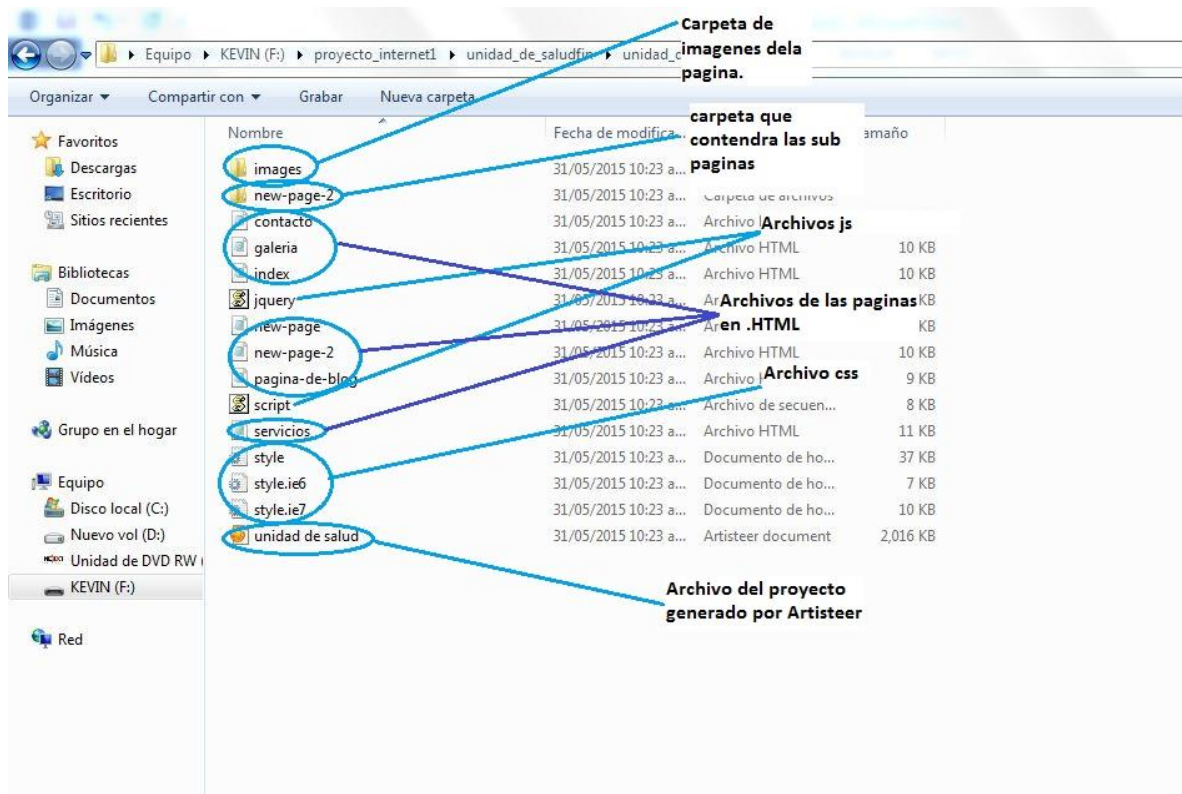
Equipo ▸ KEVIN (F:) ▸ proyecto_internet1 ▸ unidad_de_saludfin ▸ unidad_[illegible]

Carpeta de imagenes dela pagina.

Organizar ▾ Compartir con ▾ Grabar Nueva carpeta

carpeta que contendra las sub paginas

Favoritos
Descargas
Escritorio
Sitios recientes

Bibliotecas
Documentos
Imágenes
Música
Vídeos

Grupo en el hogar

Equipo
Disco local (C:)
Nuevo vol (D:)
Unidad de DVD RW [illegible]
KEVIN (F:)

Red

| Nombre | Fecha de modifica... | Tipo | Tamaño |
|---|---|---|---|
| images | 31/05/2015 10:23 a... | | |
| new-page-2 | 31/05/2015 10:23 a... | Carpeta de archivos | |
| contacto | 31/05/2015 10:23 a... | Archivo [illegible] | |
| galeria | 31/05/2015 10:23 a... | Archivo HTML | 10 KB |
| index | 31/05/2015 10:23 a... | Archivo HTML | 10 KB |
| jquery | 31/05/2015 10:23 a... | Ar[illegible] | KB |
| new-page | 31/05/2015 10:23 a... | Ar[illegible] | KB |
| new-page-2 | 31/05/2015 10:23 a... | Archivo HTML | 10 KB |
| pagina-de-blog | 31/05/2015 10:23 a... | Archivo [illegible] | 9 KB |
| script | 31/05/2015 10:23 a... | Archivo de secuen... | 8 KB |
| servicios | 31/05/2015 10:23 a... | Archivo HTML | 11 KB |
| style | 31/05/2015 10:23 a... | Documento de ho... | 37 KB |
| style.ie6 | 31/05/2015 10:23 a... | Documento de ho... | 7 KB |
| style.ie7 | 31/05/2015 10:23 a... | Documento de ho... | 10 KB |
| unidad de salud | 31/05/2015 10:23 a... | Artisteer document | 2,016 KB |

Archivos js

Archivos de las paginas en .HTML

Archivo css

Archivo del proyecto generado por Artisteer